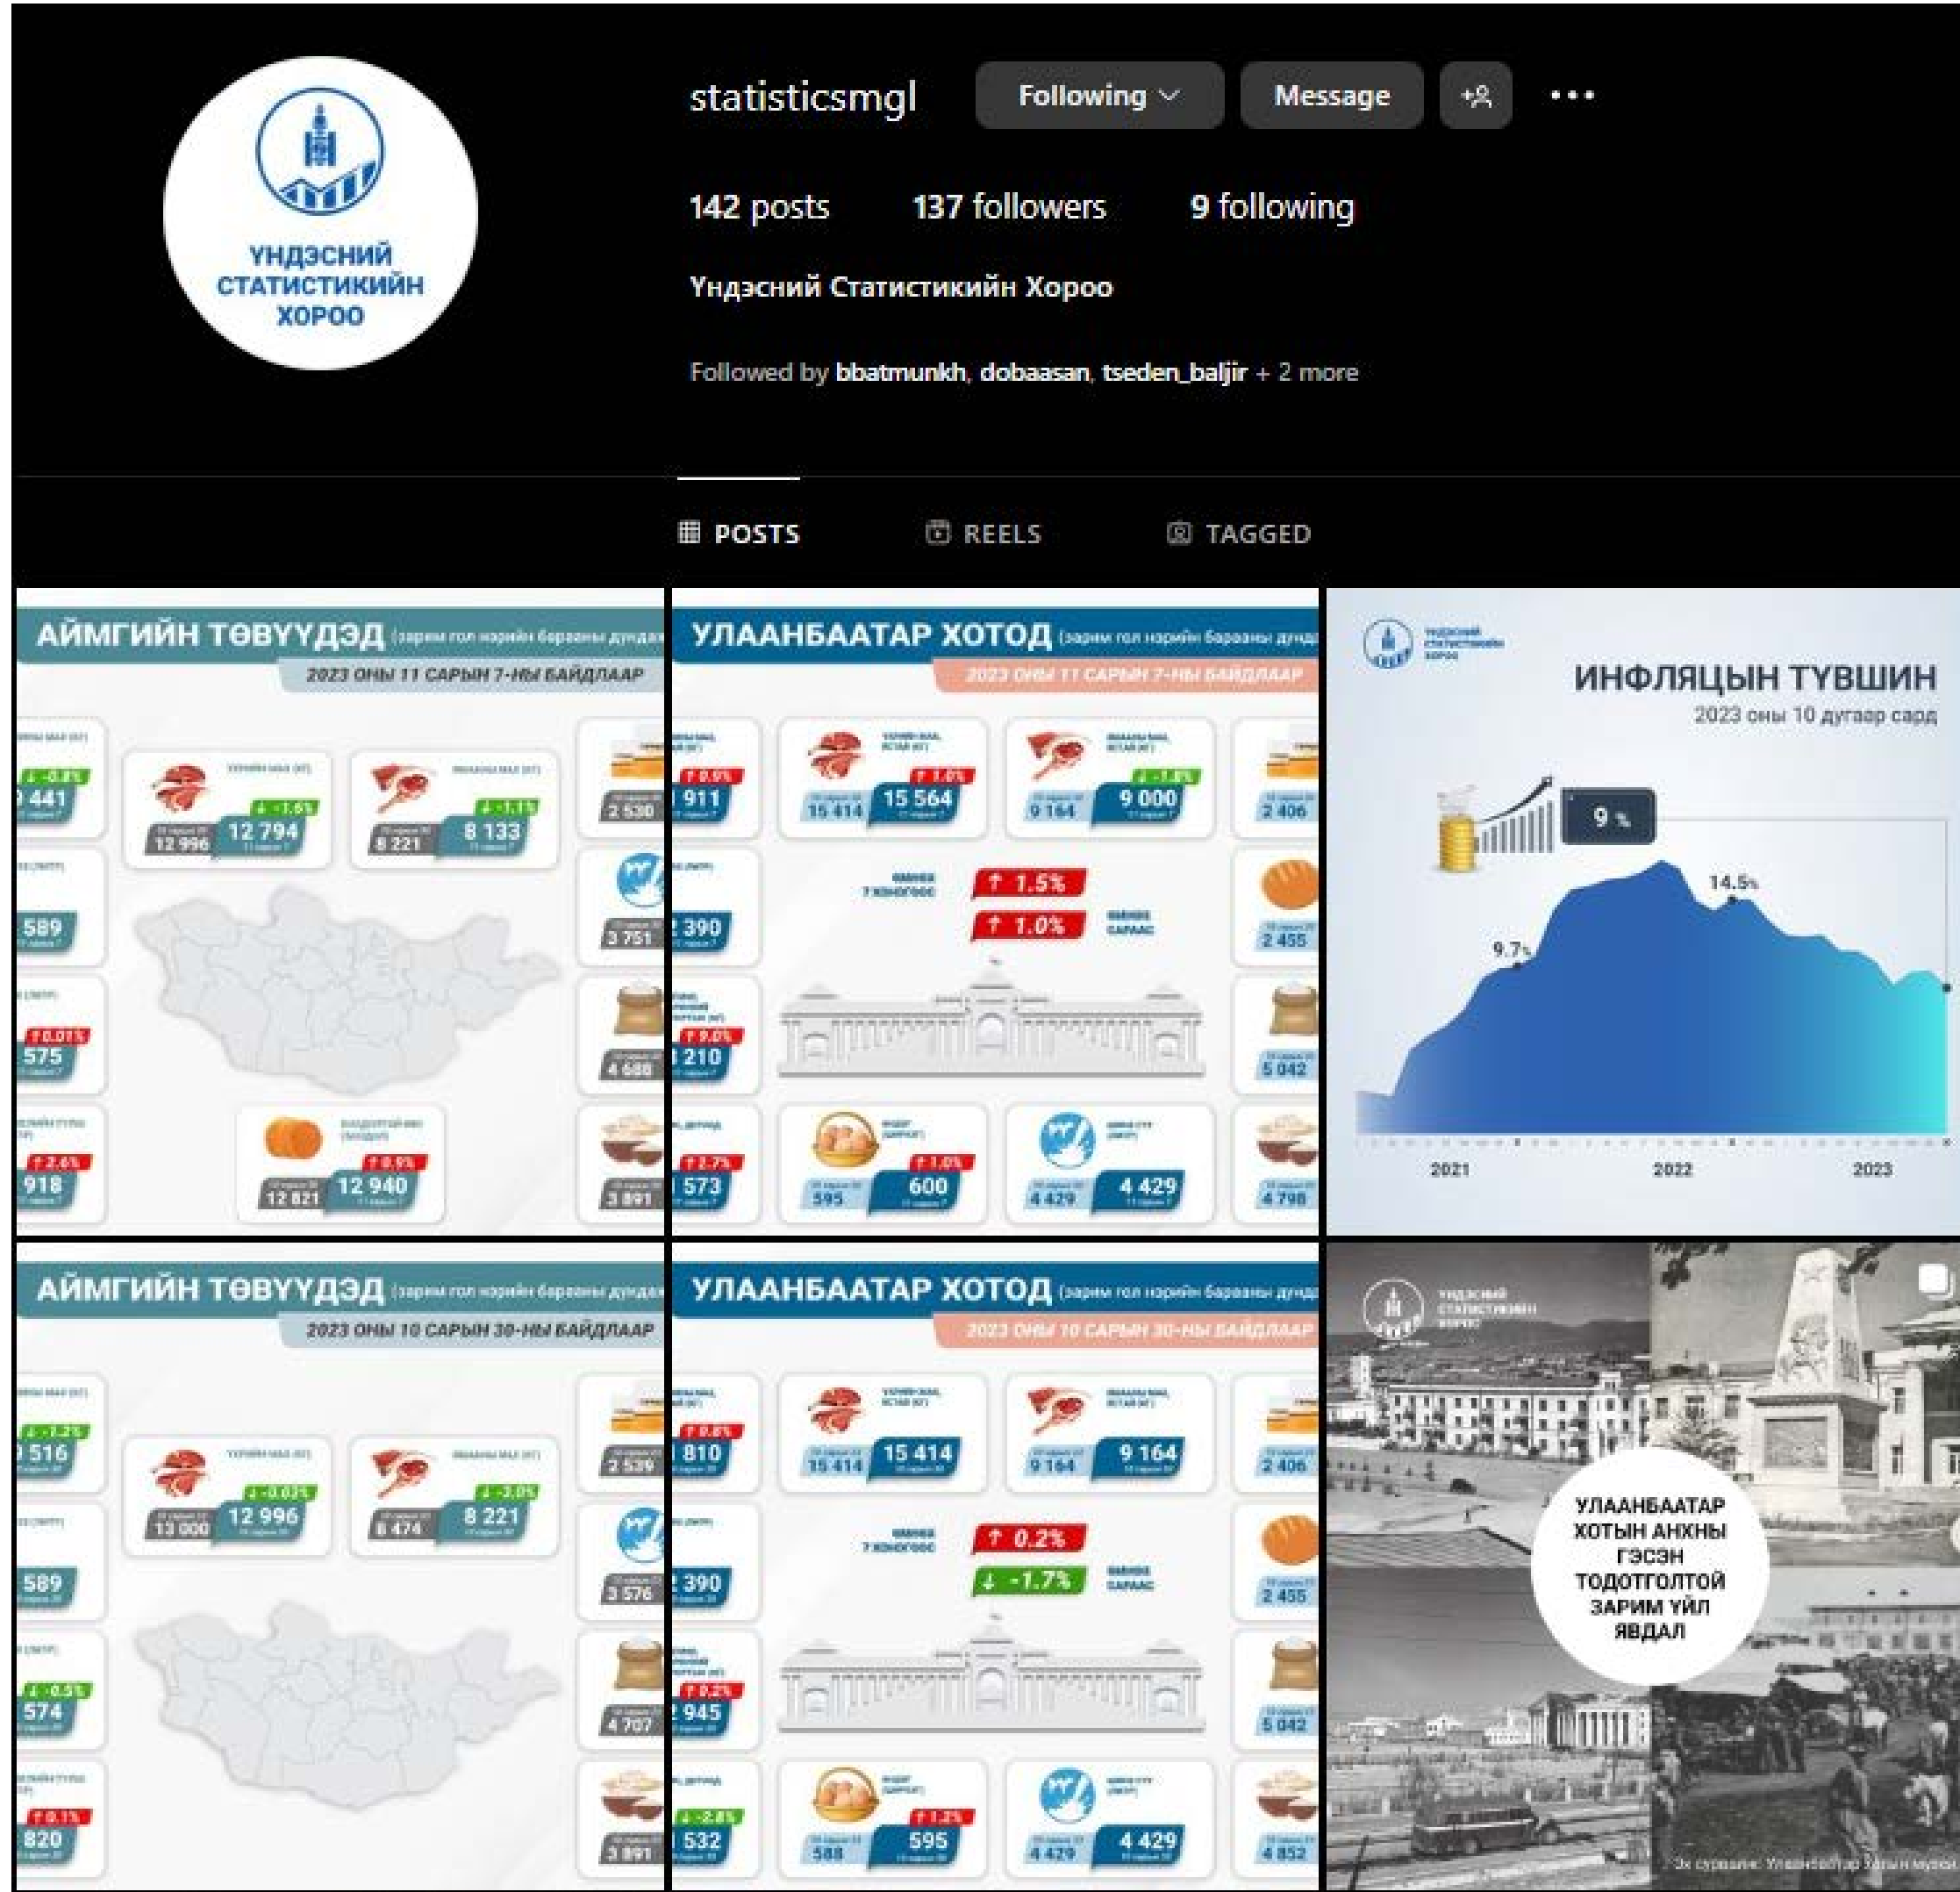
ҮНДЭСНИЙ СТАТИСТИКИЙН ХОРОО

statisticsmgl

Following

Message

142 posts 137 followers 9 following

Үндэсний Статистикийн Хороо

Followed by bbatmunkh, dobaasan, tseden_baljir + 2 more

POSTS REELS TAGGED

АЙМГИЙН ТӨВҮҮДЭД (зарим гол нэрийн барааны дундаж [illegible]
2023 ОНЫ 11 САРЫН 7-НЫ БАЙДЛААР

↓ -0.8%
441
↓ -1.5%
12 996
12 794
↓ -1.1%
8 221
8 133
2 530
589
3 751
↑ 0.01%
575
4 688
↑ 2.6%
918
↑ 0.9%
12 821
12 940
3 891

УЛААНБААТАР ХОТОД (зарим гол нэрийн барааны дундаж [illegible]
2023 ОНЫ 11 САРЫН 7-НЫ БАЙДЛААР

↑ 0.9%
911
↑ 1.0%
15 414
15 564
↓ -1.8%
9 164
9 000
2 406
↑ 1.5%
↑ 1.0%
390
2 455
↑ 9.0%
210
5 042
↑ 2.7%
573
↑ 1.0%
595
600
4 429
4 429
4 798

ИНФЛЯЦЫН ТҮВШИН
2023 оны 10 дугаар сард
9%
14.5%
9.7%
2021
2022
2023

АЙМГИЙН ТӨВҮҮДЭД (зарим гол нэрийн барааны дундаж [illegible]
2023 ОНЫ 10 САРЫН 30-НЫ БАЙДЛААР

↓ -1.2%
516
↓ -0.03%
13 000
12 996
↓ -3.0%
8 474
8 221
2 539
589
3 576
↓ -0.5%
574
4 707
↑ 0.1%
820
3 891

УЛААНБААТАР ХОТОД (зарим гол нэрийн барааны дундаж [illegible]
2023 ОНЫ 10 САРЫН 30-НЫ БАЙДЛААР

↑ 0.8%
810
15 414
15 414
9 164
9 164
2 406
↑ 0.2%
↓ -1.7%
390
2 455
↑ 0.2%
945
5 042
↓ -2.8%
532
↑ 1.2%
588
595
4 429
4 429
4 852

УЛААНБААТАР ХОТЫН АНХНЫ ГЭСЭН ТОДОТГОЛТОЙ ЗАРИМ ҮЙЛ ЯВДАЛ
Эх сурвалж: Улаанбаатар хотын музей